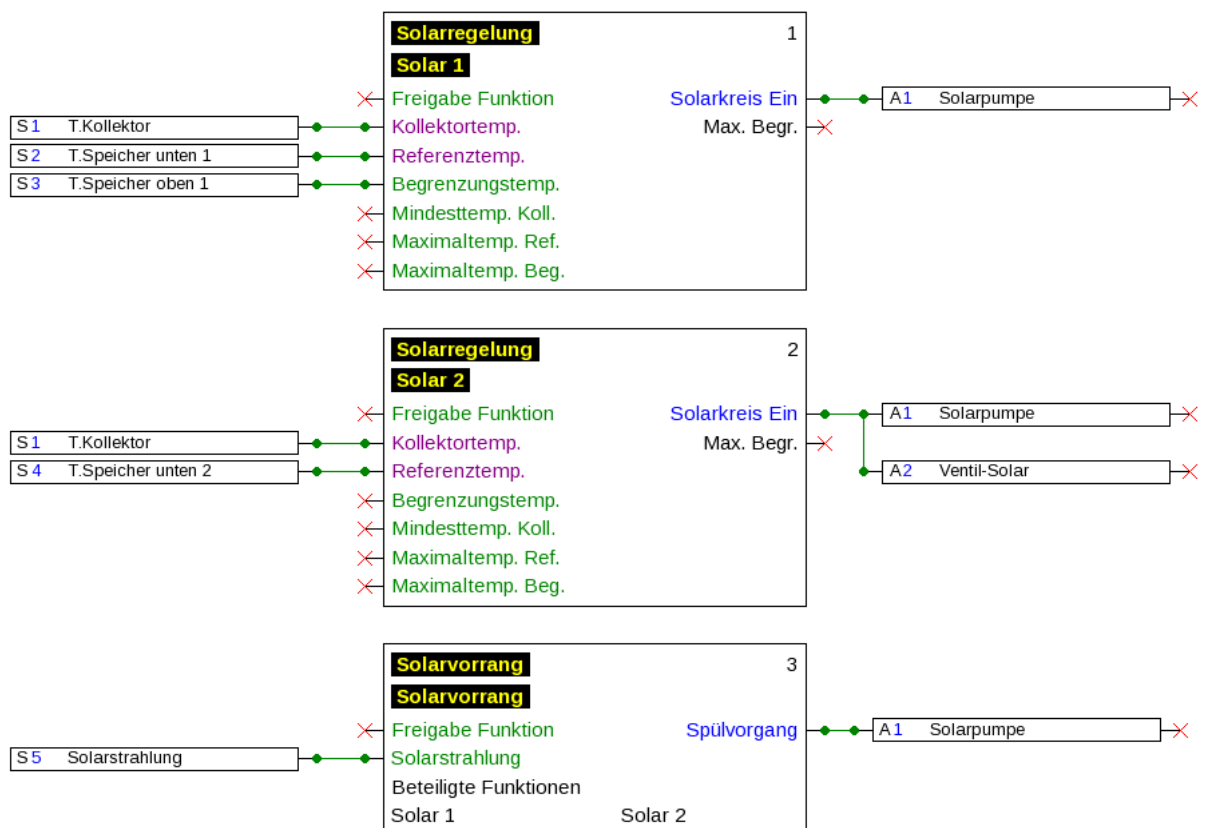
Solarregelung
1
Solar 1
Freigabe Funktion
Solarkreis Ein
A1 Solarpumpe
S1 T.Kollektor
Kollektortemp.
Max. Begr.
S2 T.Speicher unten 1
Referenztemp.
S3 T.Speicher oben 1
Begrenzungstemp.
Mindesttemp. Koll.
Maximaltemp. Ref.
Maximaltemp. Beg.

Solarregelung
2
Solar 2
Freigabe Funktion
Solarkreis Ein
A1 Solarpumpe
S1 T.Kollektor
Kollektortemp.
Max. Begr.
S4 T.Speicher unten 2
Referenztemp.
A2 Ventil-Solar
Begrenzungstemp.
Mindesttemp. Koll.
Maximaltemp. Ref.
Maximaltemp. Beg.

Solarvorrang
3
Solarvorrang
Freigabe Funktion
Spülvorgang
A1 Solarpumpe
S5 Solarstrahlung
Solarstrahlung
Beteiligte Funktionen
Solar 1
Solar 2